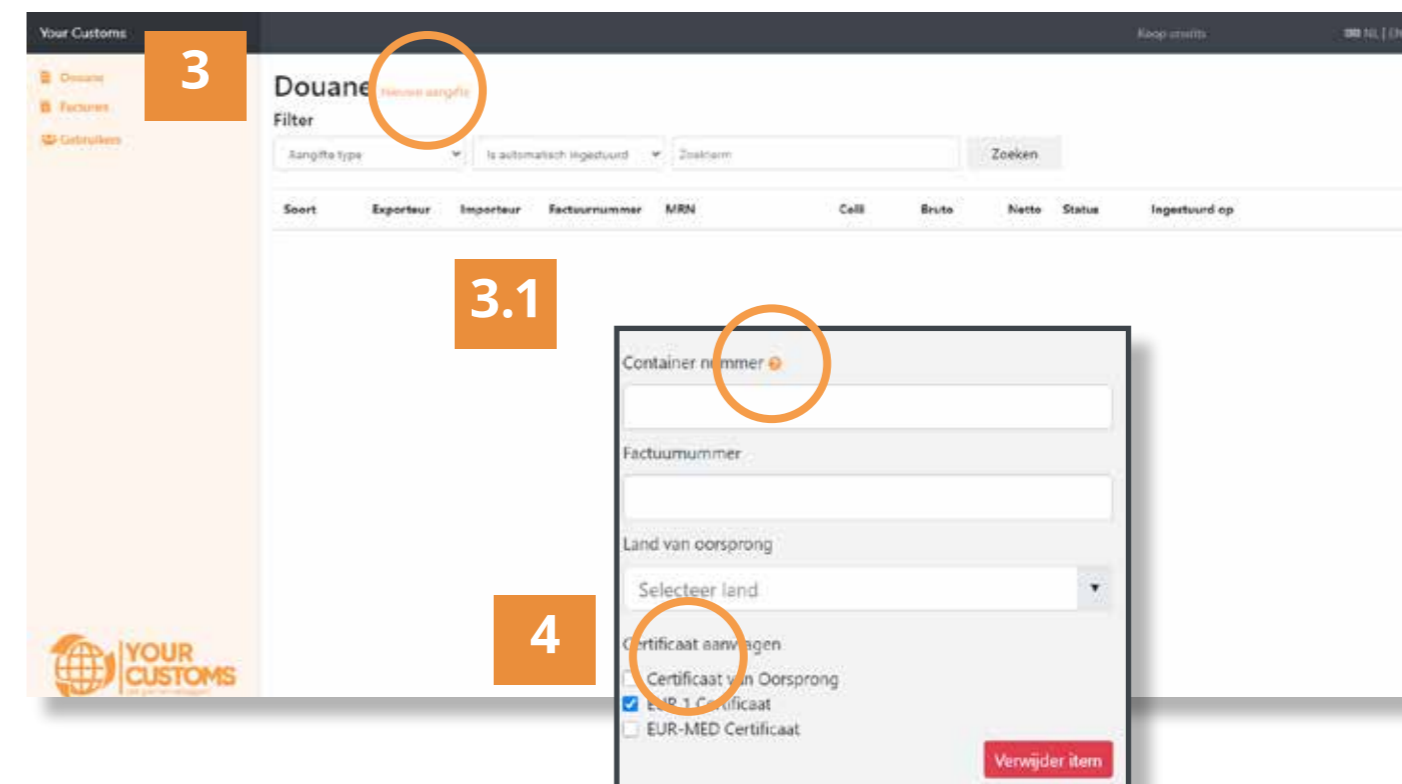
Your Customs

Koop credits

NL | EN

Douane
Facturen
Gebruikers

3

Douane Nieuwe aangifte

Filter

Aangifte type
Is automatisch ingestuurd
Zoekterm
Zoeken

| Soort | Exporteur | Importeur | Factuurnummer | MRN | Colli | Bruto | Netto | Status | Ingestuurd op |
|---|---|---|---|---|---|---|---|---|---|

3.1

Container nummer

Factuurnummer

Land van oorsprong

Selecteer land

4

Certificaat aanvragen

Certificaat van Oorsprong
EUR 1 Certificaat
EUR-MED Certificaat

Verwijder item

YOUR CUSTOMS
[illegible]